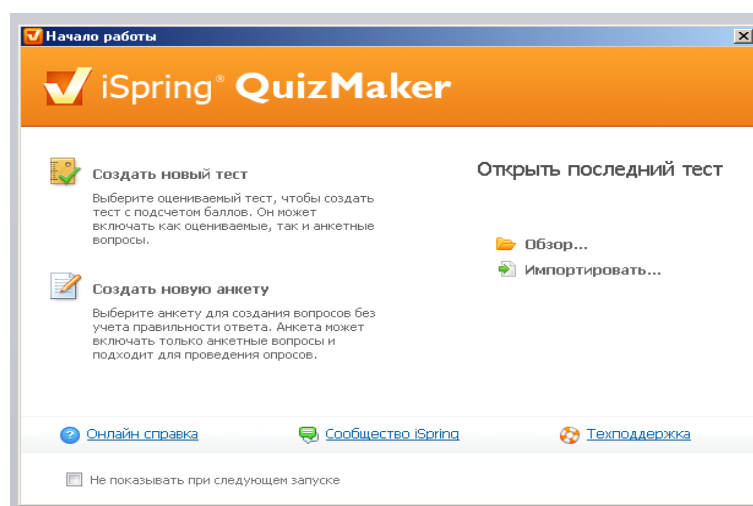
Начало работы

iSpring® QuizMaker

Создать новый тест

Выберите оцениваемый тест, чтобы создать тест с подсчетом баллов. Он может включать как оцениваемые, так и анкетные вопросы.

Создать новую анкету

Выберите анкету для создания вопросов без учета правильности ответа. Анкета может включать только анкетные вопросы и подходит для проведения опросов.

Открыть последний тест

Обзор...

Импортировать...

Онлайн справка

Сообщество iSpring

Техподдержка

Не показывать при следующем запуске